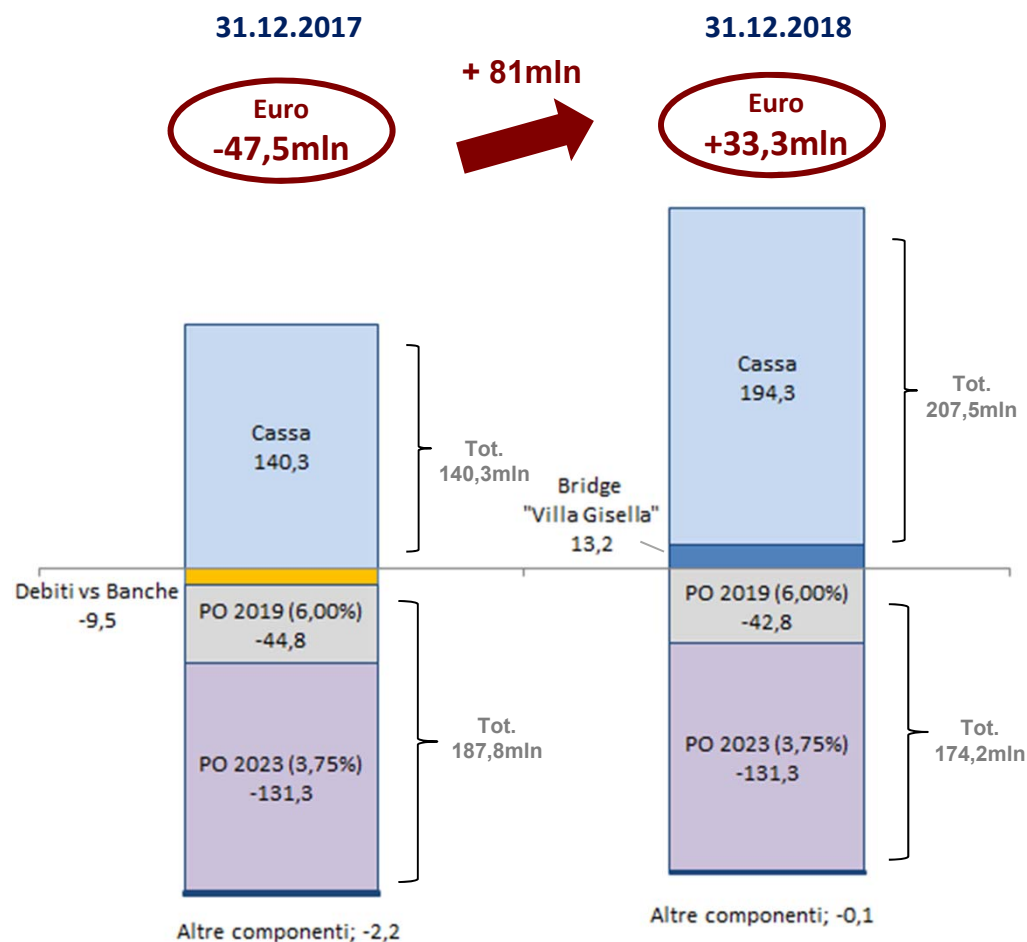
31.12.2017

31.12.2018

+ 81mln

Euro
-47,5mln

Euro
+33,3mln

Cassa
140,3

Tot.
140,3mln

Bridge
"Villa Gisella"
13,2

Cassa
194,3

Tot.
207,5mln

Debiti vs Banche
-9,5

PO 2019 (6,00%)
-44,8

PO 2019 (6,00%)
-42,8

PO 2023 (3,75%)
-131,3

Tot.
187,8mln

PO 2023 (3,75%)
-131,3

Tot.
174,2mln

Altre componenti; -2,2

Altre componenti; -0,1